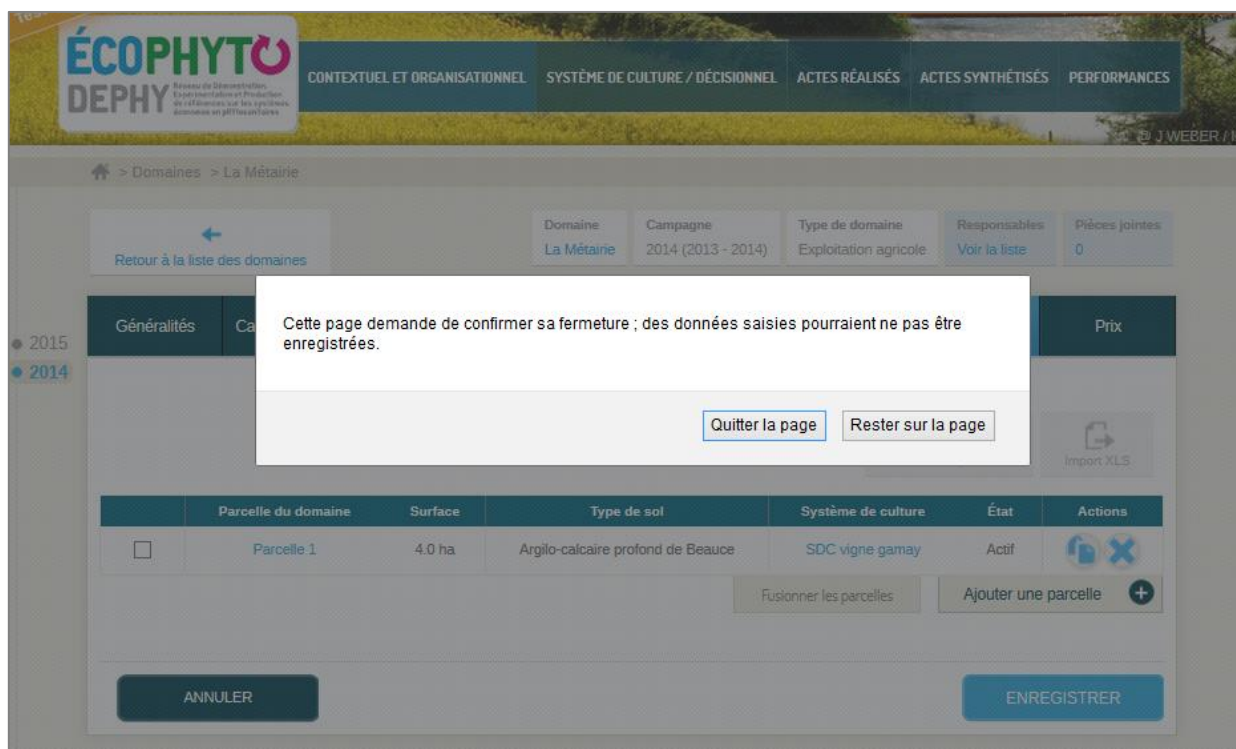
ÉCOPHYTO
DEPHY
Réseau de Démonstration, Expérimentation et Production de références sur les systèmes économes en phytosanitaires

CONTEXTUEL ET ORGANISATIONNEL   SYSTÈME DE CULTURE / DÉCISIONNEL   ACTES RÉALISÉS   ACTES SYNTHÉTISÉS   PERFORMANCES

J WEBER / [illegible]

> Domaines > La Métairie

Retour à la liste des domaines

| Domaine | Campagne | Type de domaine | Responsables | Pièces jointes |
|---|---|---|---|---|
| La Métairie | 2014 (2013 - 2014) | Exploitation agricole | Voir la liste | 0 |

2015
2014

Généralités   Ca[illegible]   Prix

Cette page demande de confirmer sa fermeture ; des données saisies pourraient ne pas être enregistrées.

Quitter la page   Rester sur la page

Import XLS

| | Parcelle du domaine | Surface | Type de sol | Système de culture | État | Actions |
|---|---|---|---|---|---|---|
| ☐ | Parcelle 1 | 4.0 ha | Argilo-calcaire profond de Beauce | SDC vigne gamay | Actif | |

Fusionner les parcelles   Ajouter une parcelle

ANNULER   ENREGISTRER